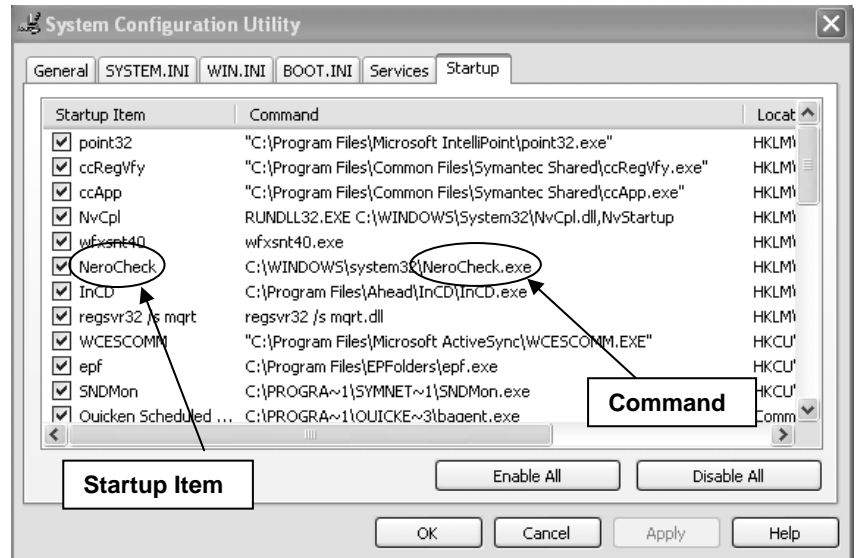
System Configuration Utility

General | SYSTEM.INI | WIN.INI | BOOT.INI | Services | Startup

| Startup Item | Command | Locat |
|---|---|---|
| point32 | "C:\Program Files\Microsoft IntelliPoint\point32.exe" | HKLM\ |
| ccRegVfy | "C:\Program Files\Common Files\Symantec Shared\ccRegVfy.exe" | HKLM\ |
| ccApp | "C:\Program Files\Common Files\Symantec Shared\ccApp.exe" | HKLM\ |
| NvCpl | RUNDLL32.EXE C:\WINDOWS\System32\NvCpl.dll,NvStartup | HKLM\ |
| wfxsnt40 | wfxsnt40.exe | HKLM\ |
| NeroCheck | C:\WINDOWS\system32\NeroCheck.exe | HKLM\ |
| InCD | C:\Program Files\Ahead\InCD\InCD.exe | HKLM\ |
| regsvr32 /s mqrt | regsvr32 /s mqrt.dll | HKLM\ |
| WCESCOMM | "C:\Program Files\Microsoft ActiveSync\WCESCOMM.EXE" | HKCU\ |
| epf | C:\Program Files\EPFolders\epf.exe | HKCU\ |
| SNDMon | C:\PROGRA~1\SYMNET~1\SNDMon.exe | HKCU\ |
| Quicken Scheduled ... | C:\PROGRA~1\QUICKE~3\bagent.exe | Comm |

Command

Startup Item

Enable All

Disable All

OK

Cancel

Apply

Help